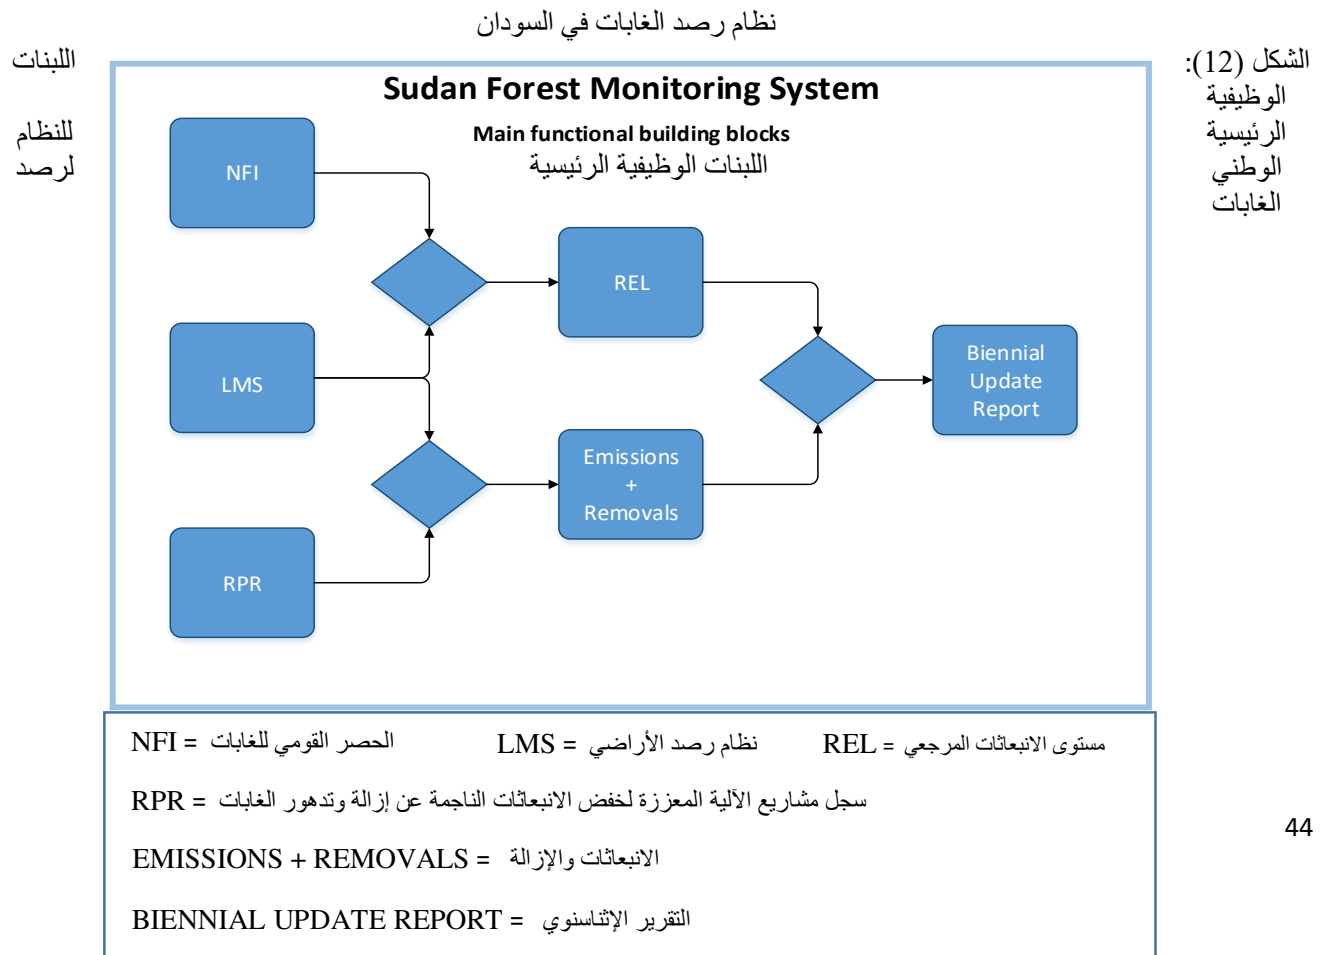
نظام رصد الغابات في السودان

الشكل (12): اللبنات الوظيفية الرئيسية للنظام الوطني لرصد الغابات

Sudan Forest Monitoring System

Main functional building blocks

اللبنات الوظيفية الرئيسية

NFI

REL

LMS

Biennial Update Report

Emissions + Removals

RPR

NFI = الحصر القومي للغابات LMS = نظام رصد الأراضي REL = مستوى الانبعاثات المرجعي

RPR = سجل مشاريع الآلية المعززة لخفض الانبعاثات الناجمة عن إزالة وتدهور الغابات

EMISSIONS + REMOVALS = الانبعاثات والإزالة

BIENNIAL UPDATE REPORT = التقرير الإثناسنوي

44